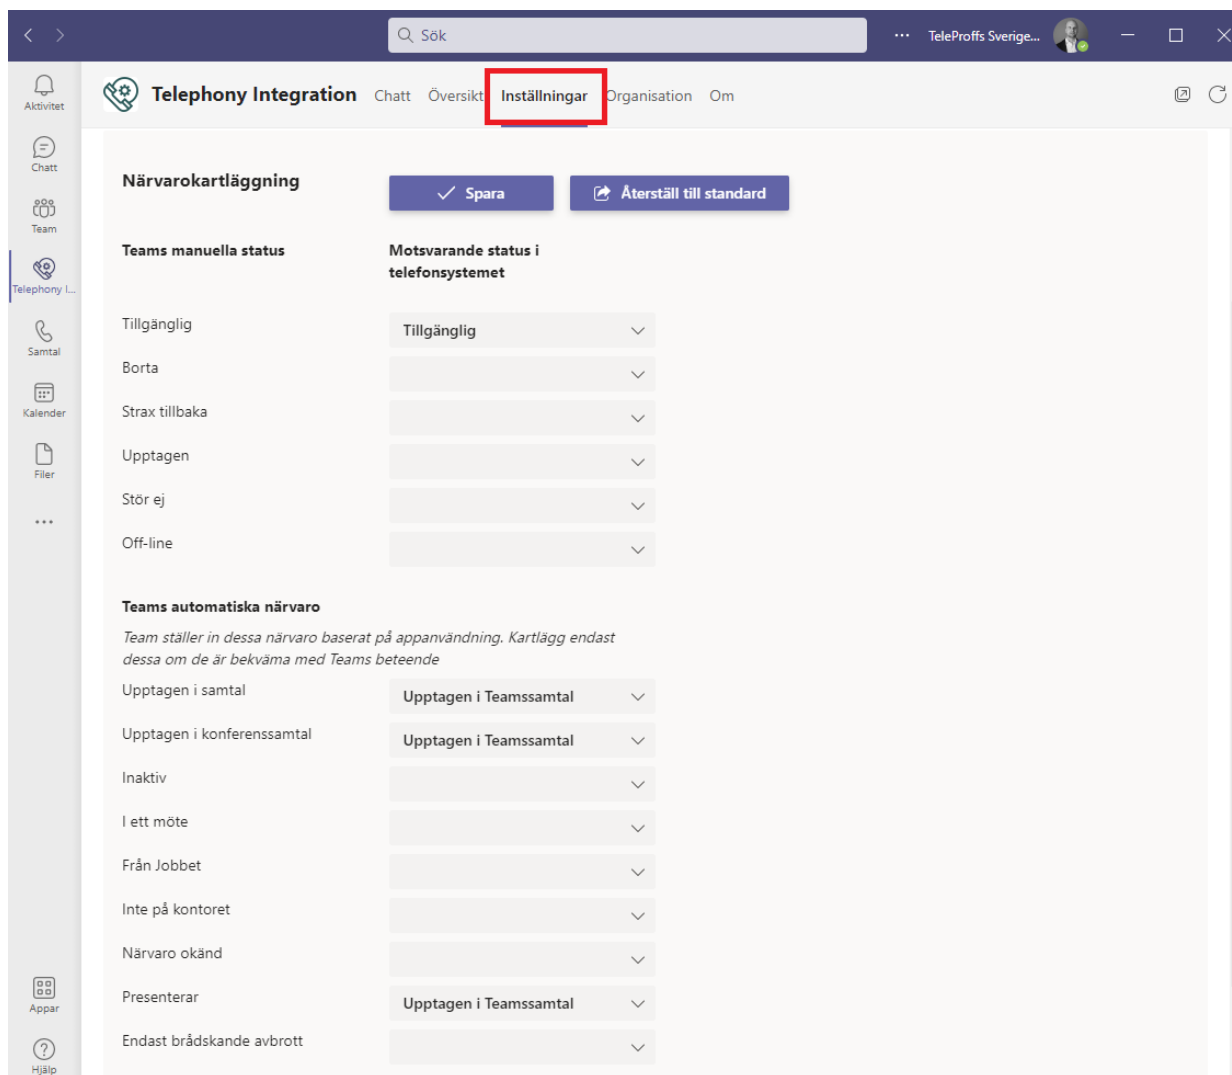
Sök

TeleProffs Sverige...

Aktivitet
Chatt
Team
Telephony I...
Samtal
Kalender
Filer
...
Appar
Hjälp

Telephony Integration Chatt Översikt Inställningar Organisation Om

Närvarokartläggning

Spara
Återställ till standard

Teams manuella status
Motsvarande status i telefonsystemet

| | |
|---|---|
| Tillgänglig | Tillgänglig |
| Borta | |
| Strax tillbaka | |
| Upptagen | |
| Stör ej | |
| Off-line | |

Teams automatiska närvaro

Team ställer in dessa närvaro baserat på appanvändning. Kartlägg endast dessa om de är bekväma med Teams beteende

| | |
|---|---|
| Upptagen i samtal | Upptagen i Teamssamtal |
| Upptagen i konferenssamtal | Upptagen i Teamssamtal |
| Inaktiv | |
| I ett möte | |
| Från Jobbet | |
| Inte på kontoret | |
| Närvaro okänd | |
| Presenterar | Upptagen i Teamssamtal |
| Endast brådskande avbrott | |